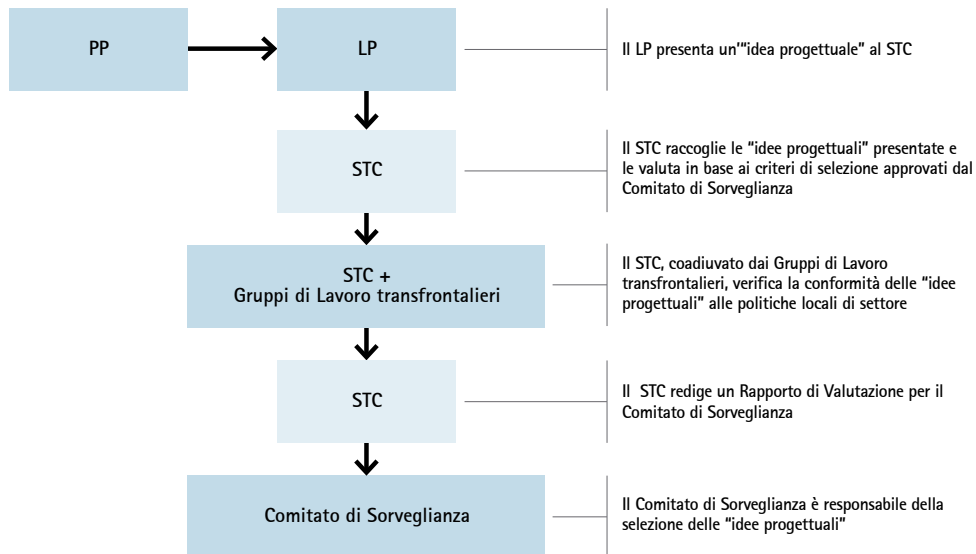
PP

LP

Il LP presenta un'"idea progettuale" al STC

STC

Il STC raccoglie le "idee progettuali" presentate e le valuta in base ai criteri di selezione approvati dal Comitato di Sorveglianza

STC +
Gruppi di Lavoro transfrontalieri

Il STC, coadiuvato dai Gruppi di Lavoro transfrontalieri, verifica la conformità delle "idee progettuali" alle politiche locali di settore

STC

Il STC redige un Rapporto di Valutazione per il Comitato di Sorveglianza

Comitato di Sorveglianza

Il Comitato di Sorveglianza è responsabile della selezione delle "idee progettuali"